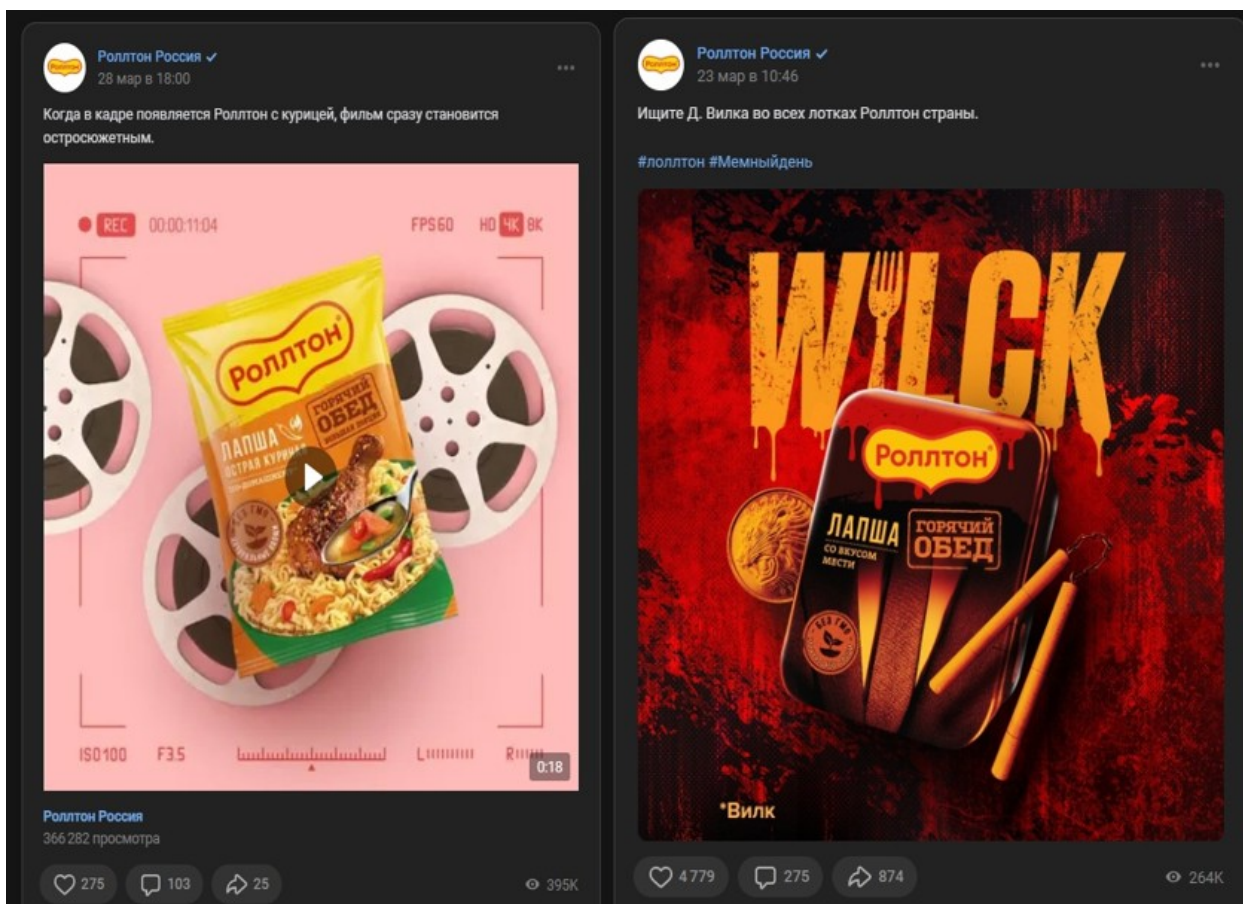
Роллтон Россия
28 мар в 18:00

Когда в кадре появляется Роллтон с курицей, фильм сразу становится остросюжетным.

REC 00:00:11:04 FPS60 HD 4K 8K

Роллтон
ЛАПША острая курица
ГОРЯЧИЙ ОБЕД

ISO100 F3.5 L R

0:18

Роллтон Россия
366 282 просмотра

275 103 25 395K

Роллтон Россия
23 мар в 10:46

Ищите Д. Вилка во всех лотках Роллтон страны.

#лоллтон #Мемныйдень

WLCK

Роллтон
ЛАПША СО ВКУСОМ МЕСТИ
ГОРЯЧИЙ ОБЕД

*Вилк

4 779 275 874 264K